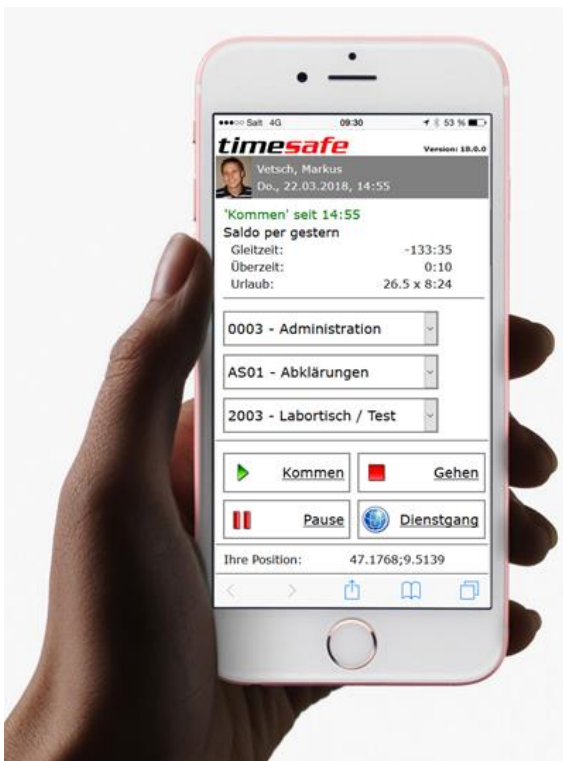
●●●○○ Salt 4G 09:30 53 %

timesafe Version: 18.0.0

Vetsch, Markus
Do., 22.03.2018, 14:55

'Kommen' seit 14:55
Saldo per gestern

| Gleitzeit: | -133:35 |
|---|---|
| Überzeit: | 0:10 |
| Urlaub: | 26.5 x 8:24 |

0003 - Administration

AS01 - Abklärungen

2003 - Labortisch / Test

Kommen

Gehen

Pause

Dienstgang

Ihre Position: 47.1768;9.5139